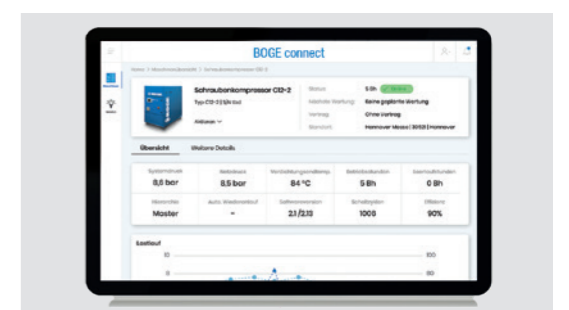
BOGE connect

Home > Maschinenübersicht > Schraubenkompressor C12-2

Schraubenkompressor C12-2
Typ C12-2 | 8,5 bar
Anlagen

Status: 5 Bh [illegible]
Nächste Wartung: Keine geplante Wartung
Vertrag: Ohne Vertrag
Standort: Hannover Messe | 30521 | Hannover

Übersicht
Weitere Details

| Systemdruck | Netzdruck | Verdichtungsendtemp. | Betriebsstunden | Lastlaufstunden |
|---|---|---|---|---|
| 8,8 bar | 8,5 bar | 84 °C | 5 Bh | 0 Bh |
| Steuerung | Auto. Wiederanlauf | Softwareversion | Schaltspiele | Effizienz |
| Master | - | 2.1 /2.13 | 1000 | 90% |

Lastlauf
10
0
100
80